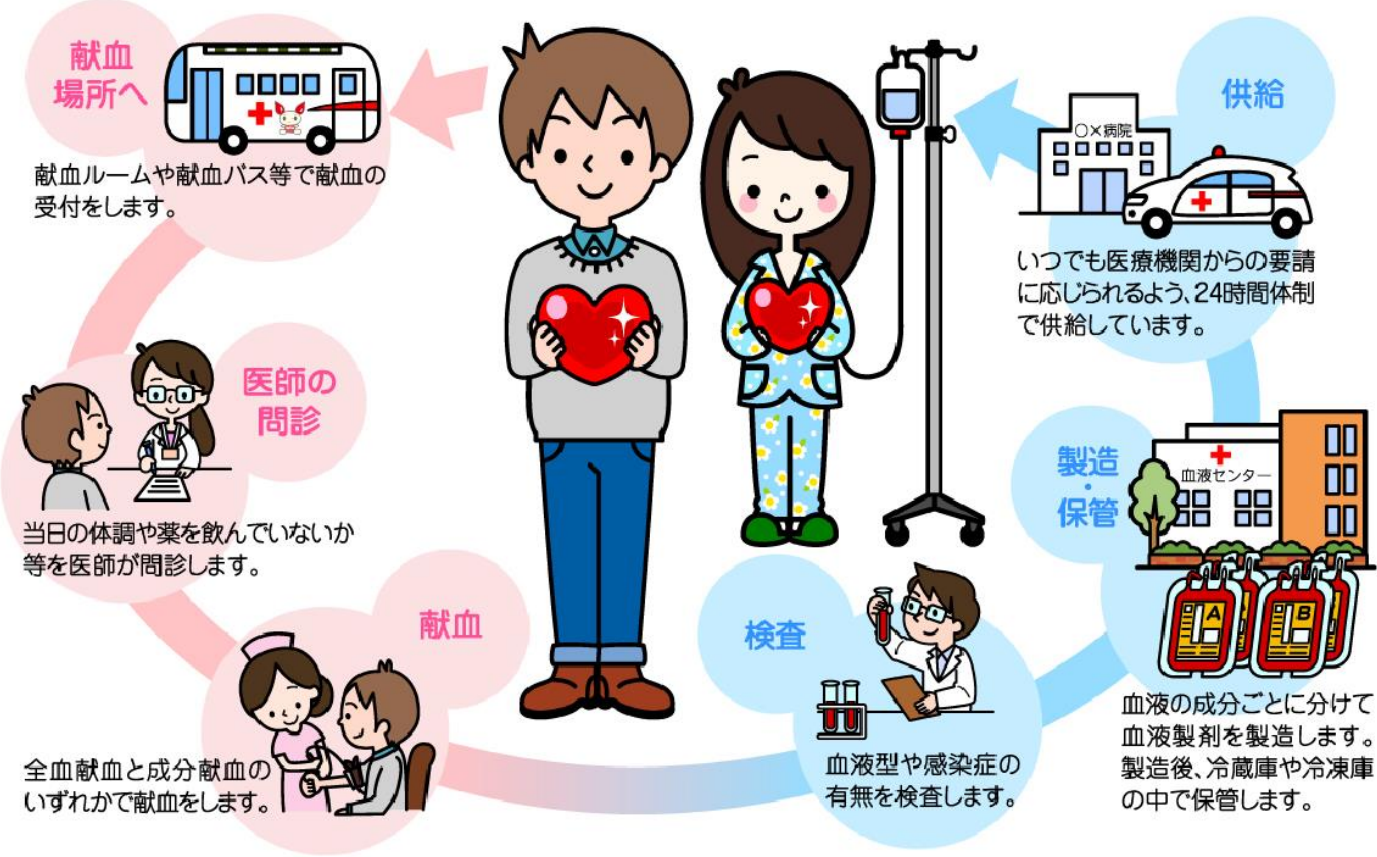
献血場所へ

献血ルームや献血バス等で献血の受付をします。

医師の問診

当日の体調や薬を飲んでいないか等を医師が問診します。

献血

全血献血と成分献血のいずれかで献血をします。

検査

血液型や感染症の有無を検査します。

製造・保管

血液センター

A

B

血液の成分ごとに分けて血液製剤を製造します。製造後、冷蔵庫や冷凍庫の中で保管します。

供給

○×病院

いつでも医療機関からの要請に応じられるよう、24時間体制で供給しています。